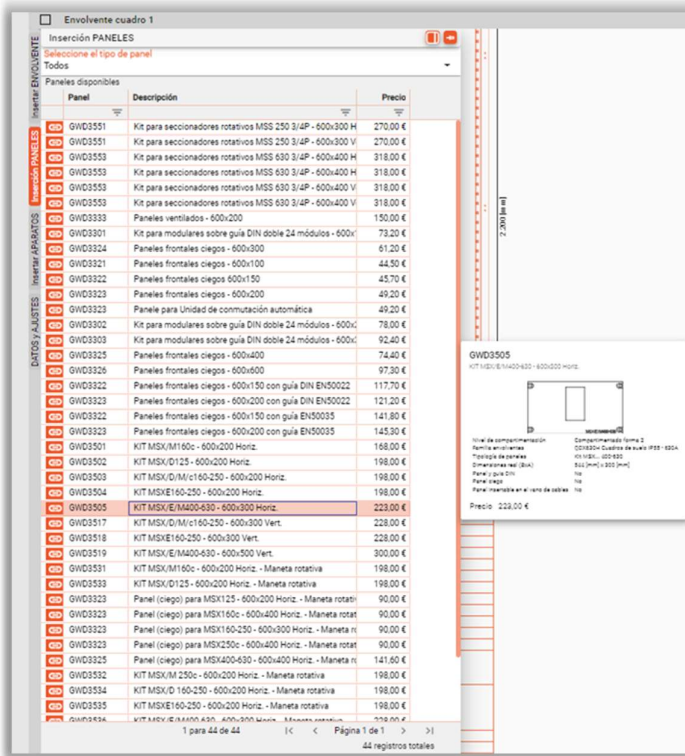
Envolvente cuadro 1

Insertar ENVOLVENTE
Inserción PANELES
Insertar APARATOS
DATOS y AJUSTES

Inserción PANELES

Seleccione el tipo de panel
Todos

Paneles disponibles

| | Panel | Descripción | Precio |
|---|---|---|---|
| GID | GWD3551 | Kit para seccionadores rotativos MSS 250 3/4P - 600x300 H | 270,00 € |
| GID | GWD3551 | Kit para seccionadores rotativos MSS 250 3/4P - 600x300 V | 270,00 € |
| GID | GWD3553 | Kit para seccionadores rotativos MSS 630 3/4P - 600x400 H | 318,00 € |
| GID | GWD3553 | Kit para seccionadores rotativos MSS 630 3/4P - 600x400 H | 318,00 € |
| GID | GWD3553 | Kit para seccionadores rotativos MSS 630 3/4P - 600x400 V | 318,00 € |
| GID | GWD3553 | Kit para seccionadores rotativos MSS 630 3/4P - 600x400 V | 318,00 € |
| GID | GWD3333 | Paneles ventilados - 600x200 | 150,00 € |
| GID | GWD3301 | Kit para modulares sobre guía DIN doble 24 módulos - 600x | 73,20 € |
| GID | GWD3324 | Paneles frontales ciegos - 600x300 | 61,20 € |
| GID | GWD3321 | Paneles frontales ciegos - 600x100 | 44,50 € |
| GID | GWD3322 | Paneles frontales ciegos 600x150 | 45,70 € |
| GID | GWD3323 | Paneles frontales ciegos - 600x200 | 49,20 € |
| GID | GWD3323 | Panele para Unidad de conmutación automática | 49,20 € |
| GID | GWD3302 | Kit para modulares sobre guía DIN doble 24 módulos - 600x | 78,00 € |
| GID | GWD3303 | Kit para modulares sobre guía DIN doble 24 módulos - 600x | 92,40 € |
| GID | GWD3325 | Paneles frontales ciegos - 600x400 | 74,40 € |
| GID | GWD3326 | Paneles frontales ciegos - 600x600 | 97,30 € |
| GID | GWD3322 | Paneles frontales ciegos - 600x150 con guía DIN EN50022 | 117,70 € |
| GID | GWD3323 | Paneles frontales ciegos - 600x200 con guía DIN EN50022 | 121,20 € |
| GID | GWD3322 | Paneles frontales ciegos - 600x150 con guía EN50035 | 141,80 € |
| GID | GWD3323 | Paneles frontales ciegos - 600x200 con guía EN50035 | 145,30 € |
| GID | GWD3501 | KIT MSX/M160c - 600x200 Horiz. | 168,00 € |
| GID | GWD3502 | KIT MSX/D125 - 600x200 Horiz. | 198,00 € |
| GID | GWD3503 | KIT MSX/D/M/c160-250 - 600x200 Horiz. | 198,00 € |
| GID | GWD3504 | KIT MSXE160-250 - 600x200 Horiz. | 198,00 € |
| GID | GWD3505 | KIT MSX/E/M400-630 - 600x300 Horiz. | 223,00 € |
| GID | GWD3517 | KIT MSX/D/M/c160-250 - 600x300 Vert. | 228,00 € |
| GID | GWD3518 | KIT MSXE160-250 - 600x300 Vert. | 228,00 € |
| GID | GWD3519 | KIT MSX/E/M400-630 - 600x500 Vert. | 300,00 € |
| GID | GWD3531 | KIT MSX/M160c - 600x200 Horiz. - Maneta rotativa | 198,00 € |
| GID | GWD3533 | KIT MSX/D125 - 600x200 Horiz. - Maneta rotativa | 198,00 € |
| GID | GWD3323 | Panel (ciego) para MSX125 - 600x200 Horiz. - Maneta rotati | 90,00 € |
| GID | GWD3323 | Panel (ciego) para MSX160c - 600x400 Horiz. - Maneta rotat | 90,00 € |
| GID | GWD3323 | Panel (ciego) para MSX160-250 - 600x300 Horiz. - Maneta r | 90,00 € |
| GID | GWD3323 | Panel (ciego) para MSX250c - 600x400 Horiz. - Maneta rotat | 90,00 € |
| GID | GWD3325 | Panel (ciego) para MSX400-630 - 600x400 Horiz. - Maneta r | 141,60 € |
| GID | GWD3532 | KIT MSX/M 250c - 600x200 Horiz. - Maneta rotativa | 198,00 € |
| GID | GWD3534 | KIT MSX/D 160-250 - 600x200 Horiz. - Maneta rotativa | 198,00 € |
| GID | GWD3535 | KIT MSXE160-250 - 600x200 Horiz. - Maneta rotativa | 198,00 € |
| GID | GWD3536 | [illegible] | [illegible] |

1 para 44 de 44   |<   <   Página 1 de 1   >   >|
44 registros totales

2.200 [mm]

GWD3505
KIT MSX/E/M400-630 - 600x300 Horiz.

Nivel de compartimentación   Compartimentado forma 2
Familia envolventes   GEWISS Cuadros de suelo IP55 - 630A
Tipología de paneles   Kit MSX... 400-630
Dimensiones real (BxH)   600 [mm] x 300 [mm]
Panel y guía DIN   No
Panel ciego   No
Panel insertable en el vano de cables   No

Precio 223,00 €